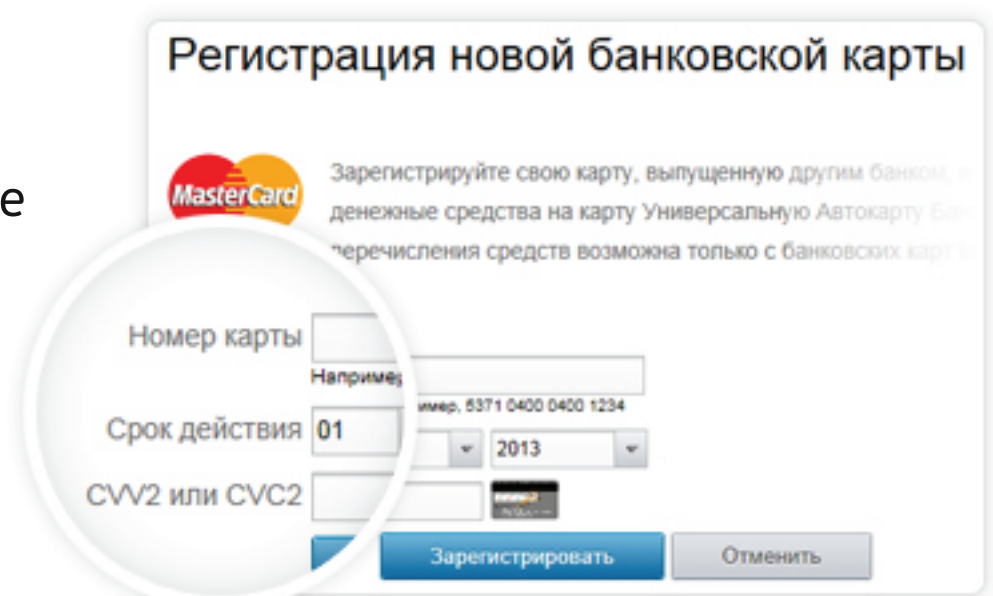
Регистрация новой банковской карты

e

MasterCard

Зарегистрируйте свою карту, выпущенную другим банком, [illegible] денежные средства на карту Универсальную Автокарту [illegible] перечисления средств возможна только с банковских карт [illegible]

Номер карты

Наприме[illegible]

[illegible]имер, 5371 0400 0400 1234

Срок действия 01

2013

CVV2 или CVC2

Зарегистрировать

Отменить